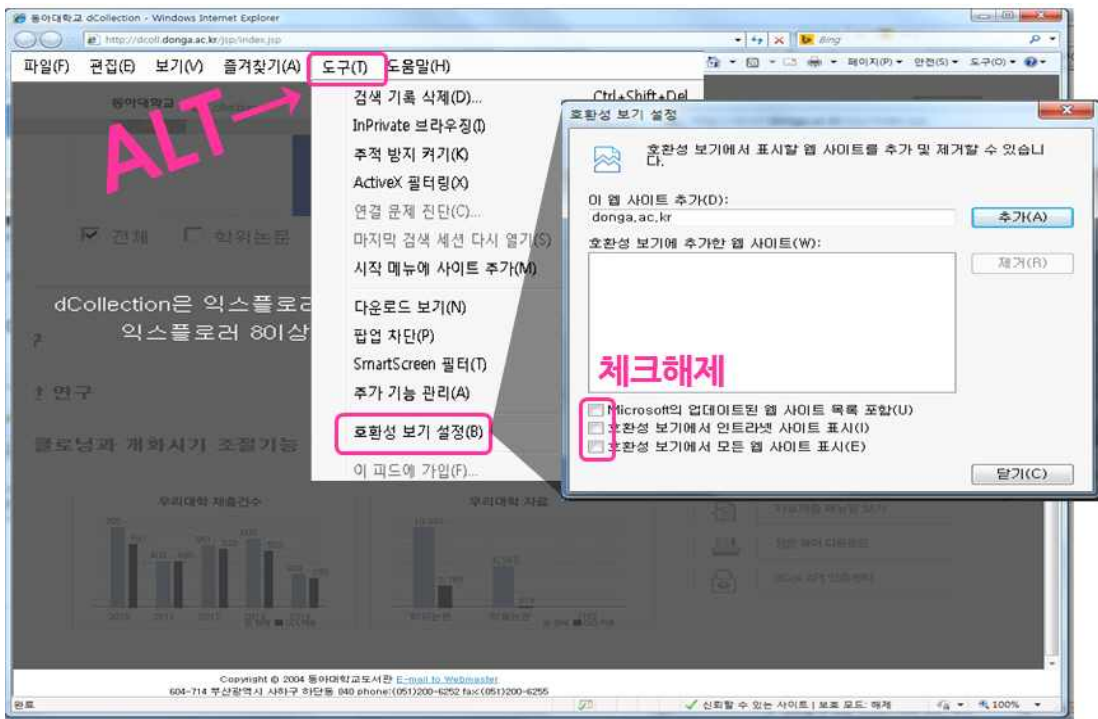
동아대학교 dCollection - Windows Internet Explorer

http://dcoll.donga.ac.kr/jsp/index.jsp

Bing

파일(F) 편집(E) 보기(V) 즐겨찾기(A) 도구(T) 도움말(H)

페이지(P) 안전(S) 도구(O)

ALT

검색 기록 삭제(D)... Ctrl+Shift+Del
InPrivate 브라우징(I)
추적 방지 켜기(K)
ActiveX 필터링(X)
연결 문제 진단(C)...
마지막 검색 세션 다시 열기(S)
시작 메뉴에 사이트 추가(M)
다운로드 보기(N)
팝업 차단(P)
SmartScreen 필터(T)
추가 기능 관리(A)
호환성 보기 설정(B)
이 피드에 가입(F)...

동아대학교

전체 학위논문

dCollection은 익스플로러
익스플로러 8이상

연구

클로닝과 개화시기 조절기능

우리대학 제출건수

우리대학 자료

호환성 보기 설정

호환성 보기에서 표시할 웹 사이트를 추가 및 제거할 수 있습니다.

이 웹 사이트 추가(D):
donga,ac,kr
추가(A)

호환성 보기에 추가한 웹 사이트(W):
제거(R)

체크해제

Microsoft의 업데이트된 웹 사이트 목록 포함(U)
호환성 보기에서 인트라넷 사이트 표시(I)
호환성 보기에서 모든 웹 사이트 표시(E)

닫기(C)

Copyright © 2004 동아대학교도서관 E-mail to Webmaster
604-714 부산광역시 사하구 하단동 840 phone:(051)200-6252 fax:(051)200-6255

완료

신뢰할 수 있는 사이트 | 보호 모드: 해제

100%